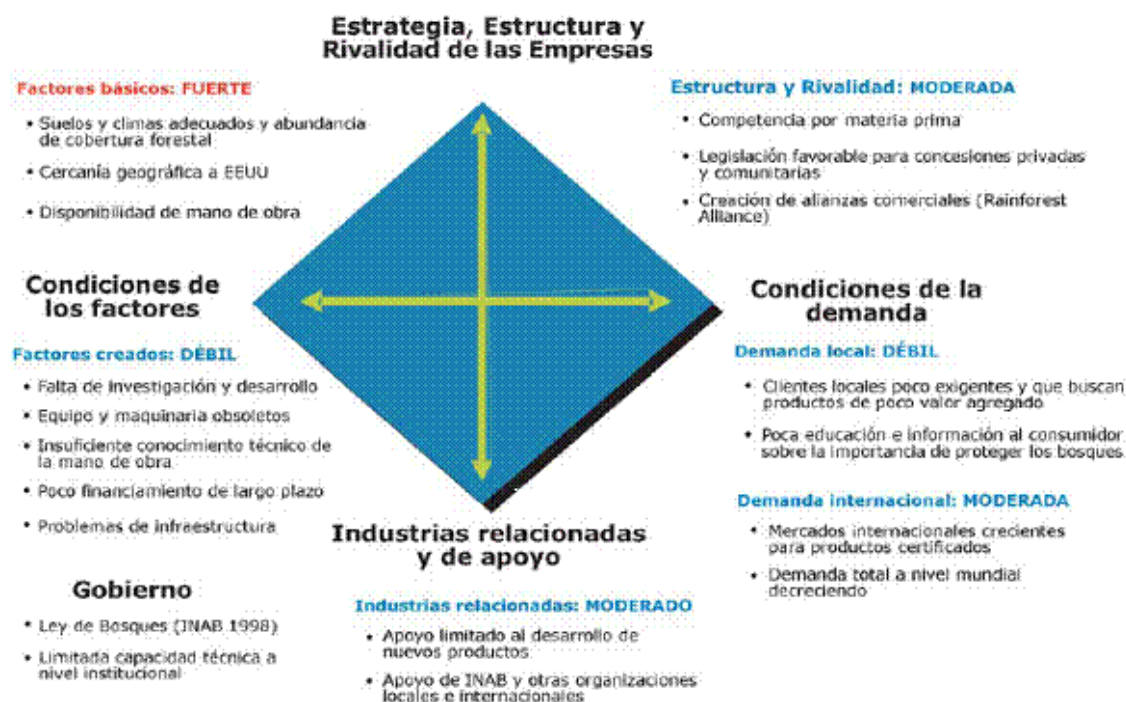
Estrategia, Estructura y Rivalidad de las Empresas

Factores básicos: FUERTE

• Suelos y climas adecuados y abundancia de cobertura forestal

• Cercanía geográfica a EEUU

• Disponibilidad de mano de obra

Estructura y Rivalidad: MODERADA

• Competencia por materia prima

• Legislación favorable para concesiones privadas y comunitarias

• Creación de alianzas comerciales (Rainforest Alliance)

Condiciones de los factores

Factores creados: DÉBIL

• Falta de investigación y desarrollo

• Equipo y maquinaria obsoletos

• Insuficiente conocimiento técnico de la mano de obra

• Poco financiamiento de largo plazo

• Problemas de infraestructura

Condiciones de la demanda

Demanda local: DÉBIL

• Clientes locales poco exigentes y que buscan productos de poco valor agregado

• Poca educación e información al consumidor sobre la importancia de proteger los bosques

Demanda internacional: MODERADA

• Mercados internacionales crecientes para productos certificados

• Demanda total a nivel mundial decreciendo

Industrias relacionadas y de apoyo

Industrias relacionadas: MODERADO

• Apoyo limitado al desarrollo de nuevos productos

• Apoyo de INAB y otras organizaciones locales e internacionales

Gobierno

• Ley de Bosques (INAB 1998)

• Limitada capacidad técnica a nivel institucional